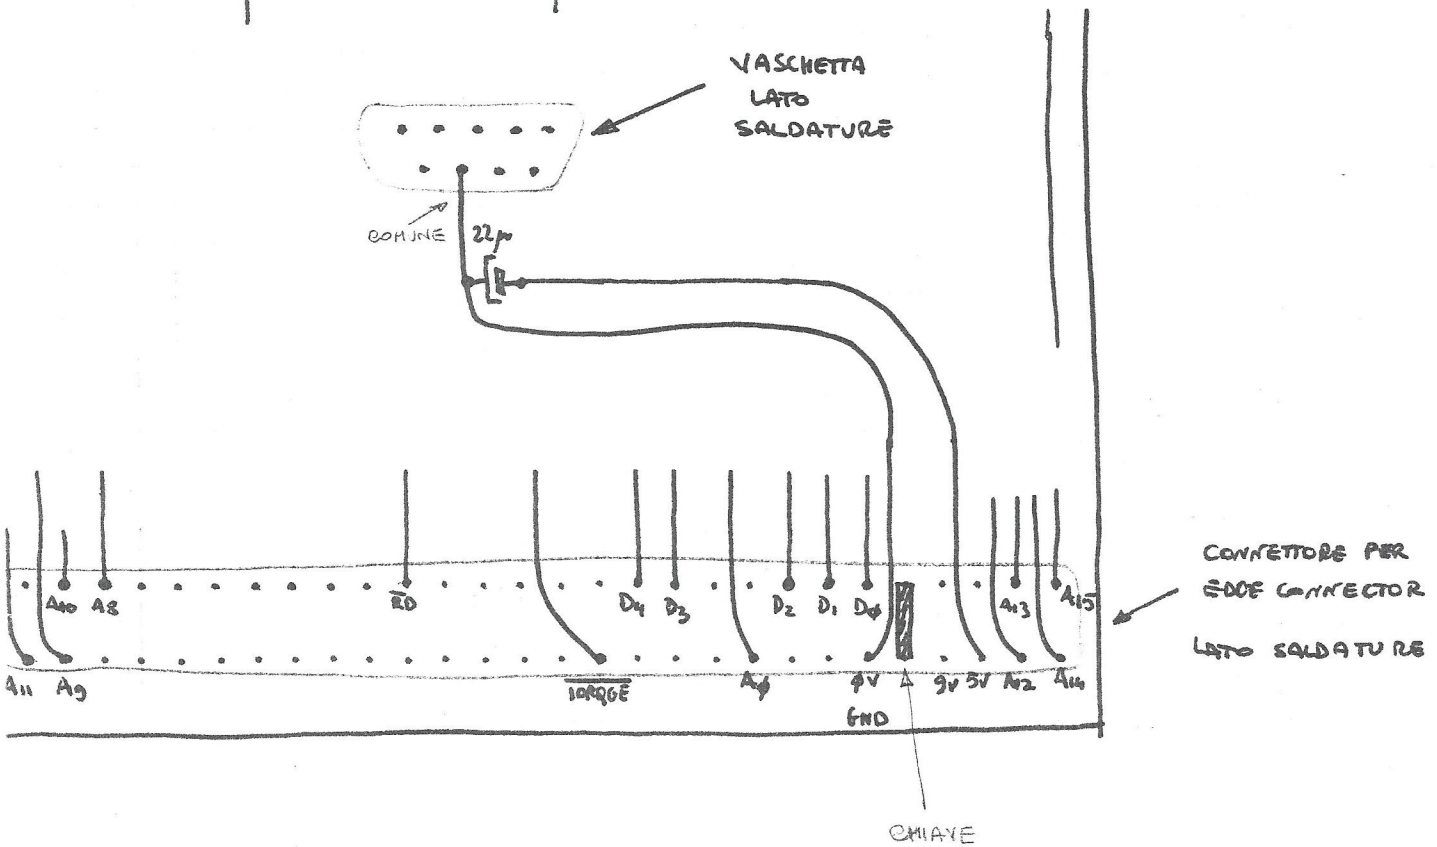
VASCHETTA
LATO
SALDATURE

COMUNE

22μ

$A_{10}$ A8 $\overline{RD}$ D4 D3 D2 D1 Dφ $A_{13}$ $A_{15}$

$A_{11}$ A9 $\overline{IORQGE}$ Aφ φV 9V 5V $A_{12}$ $A_{14}$

GND

CHIAVE

CONNETTORE PER
EDGE CONNECTOR

LATO SALDATURE